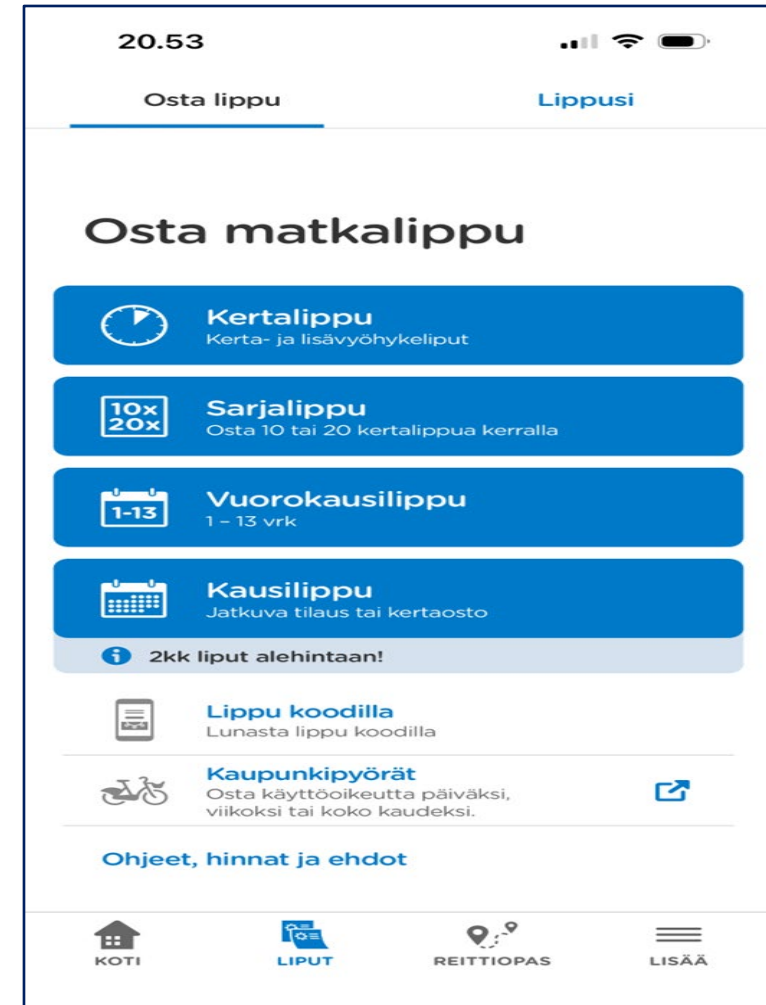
20.53

Osta lippu

Lippusi

Osta matkalippu

Kertalippu
Kerta- ja lisävyöhykeliput

10x
20x

Sarjalippu
Osta 10 tai 20 kertalippua kerralla

1-13

Vuorokausilippu
1 – 13 vrk

Kausilippu
Jatkuva tilaus tai kertaosto

2kk liput alehintaan!

Lippu koodilla
Lunasta lippu koodilla

Kaupunkipyörät
Osta käyttöoikeutta päiväksi, viikoksi tai koko kaudeksi.

Ohjeet, hinnat ja ehdot

KOTI

LIPUT

REITTIOPAS

LISÄÄ